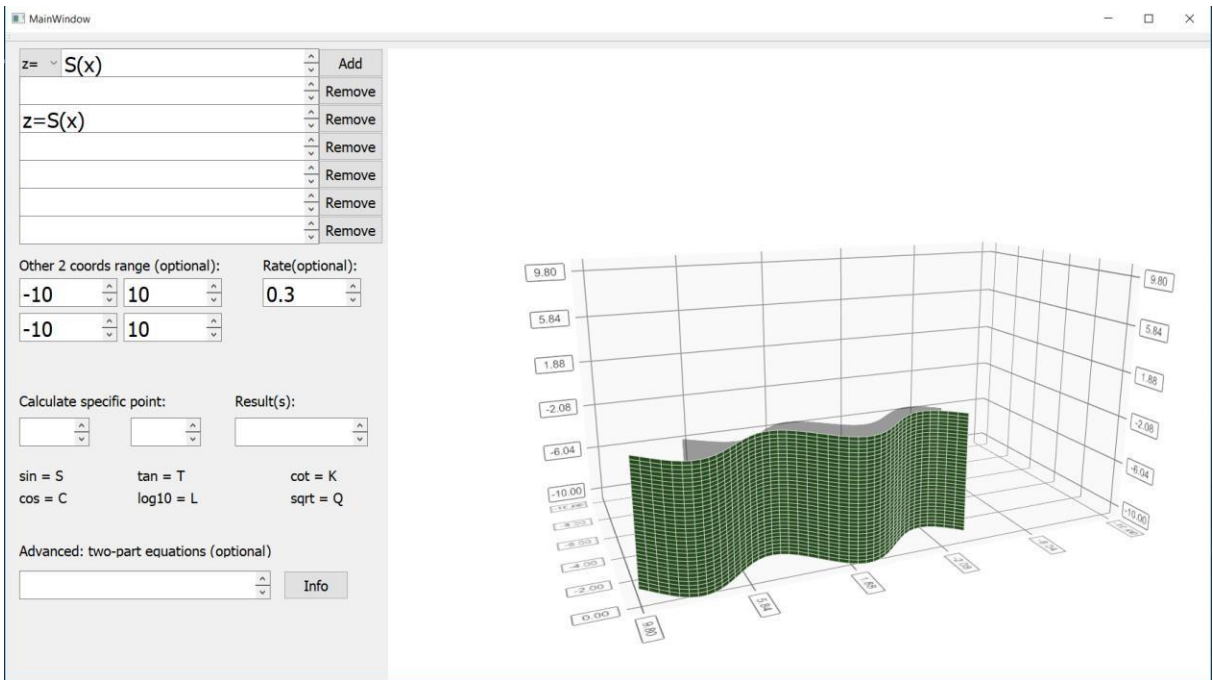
MainWindow

z= S(x) Add
Remove
z=S(x) Remove
Remove
Remove
Remove
Remove

Other 2 coords range (optional):
-10 10
-10 10

Rate(optional):
0.3

Calculate specific point:
Result(s):

sin = S tan = T cot = K
cos = C log10 = L sqrt = Q

Advanced: two-part equations (optional)
Info

9.80
5.84
1.88
-2.08
-6.04
-10.00
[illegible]
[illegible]
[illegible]
-4.00
-2.00
0.00

9.80
5.84
1.88
-2.08
-6.04
-10.00
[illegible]

9.80
5.84
1.88
-2.08
-6.04
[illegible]